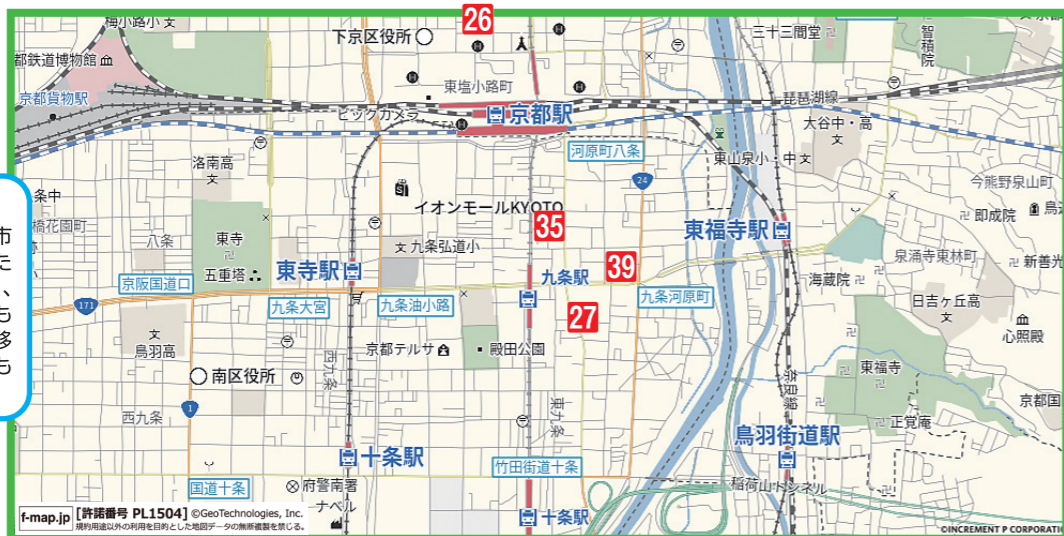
梅小路公園
都鉄道博物館
京都貨物駅
下京区役所
26
三十三間堂
智積院
東塩小路町
ビックカメラ
京都駅
琵琶湖線
大谷中・高
河原町八条
東山泉小・中
洛南高
条中
橘花園町
市
た
、
も
多
ら
イオンモールKYOTO
35
東福寺駅
今熊野泉山町
即成院
鳥羽
八条
東寺
九条弘道小
泉涌寺東林町
東寺駅
九条駅
39
新善光
五重塔
京阪国道口
九条河原町
海蔵院
171
九条大宮
九条油小路
27
日吉ヶ丘高
心照殿
鳥羽高
京都テルサ
殿田公園
東福寺
西九条
南区役所
奈良線
京都国
東九条
正覚庵
西九条
1
十条駅
鳥羽街道駅
竹田街道十条
国道十条
府警南署
稲荷山トンネル
ナベル
十条駅
f-map.jp [許諾番号 PL1504] ©GeoTechnologies, Inc. 規約用途以外の利用を目的とした地図データの無断複製を禁じる。
©INCREMENT P CORPORATION
24